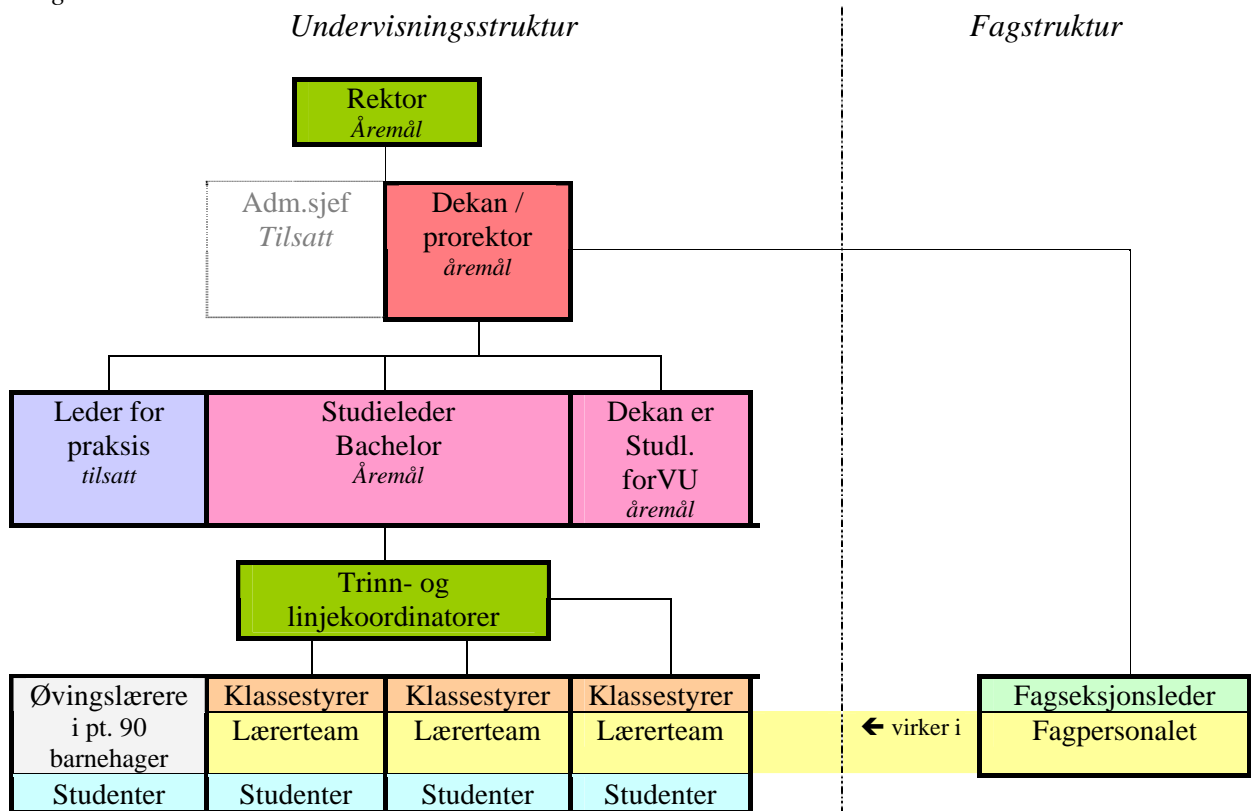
Undervisningsstruktur

Fagstruktur

Rektor
Åremål

Adm.sjef
Tilsatt

Dekan / prorektor
åremål

Leder for praksis
tilsatt

Studieleder Bachelor
Åremål

Dekan er Studl. forVU
åremål

Trinn- og linjekoordinatorer

Øvingslærere i pt. 90 barnehager

Klassestyrer
Lærerteam

Klassestyrer
Lærerteam

Klassestyrer
Lærerteam

← virker i

Fagseksjonsleder
Fagpersonalet

Studenter

Studenter

Studenter

Studenter